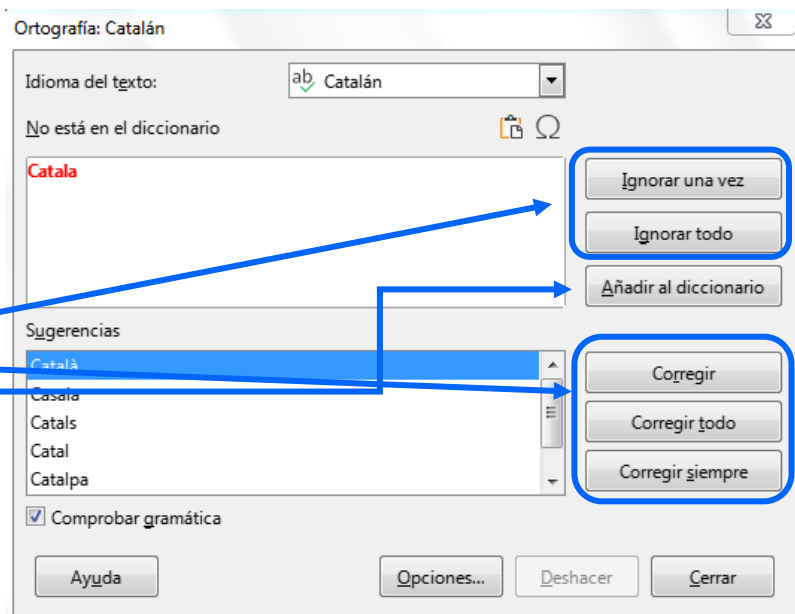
Ortografía: Catalán

Idioma del texto:

Catalán

No está en el diccionario

Catala

Ignorar una vez

Ignorar todo

Añadir al diccionario

Sugerencias

Català

Casala

Catals

Catal

Catalpa

Corregir

Corregir todo

Corregir siempre

Comprobar gramática

Ayuda

Opciones...

Deshacer

Cerrar